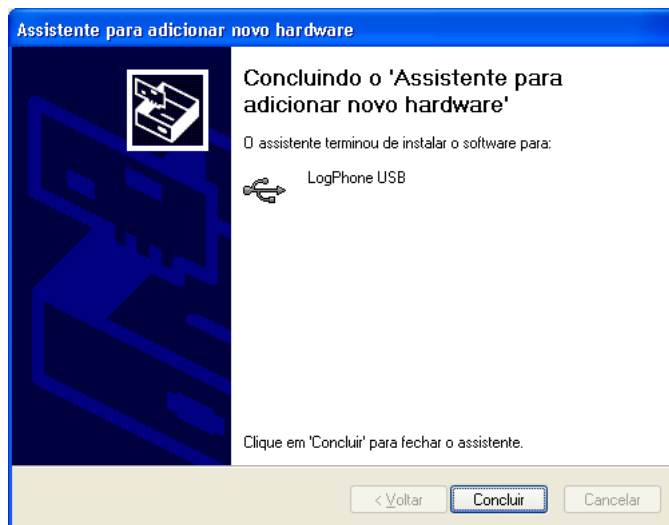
Assistente para adicionar novo hardware

Concluindo o 'Assistente para adicionar novo hardware'

O assistente terminou de instalar o software para:

LogPhone USB

Clique em 'Concluir' para fechar o assistente.

< Voltar

Concluir

Cancelar